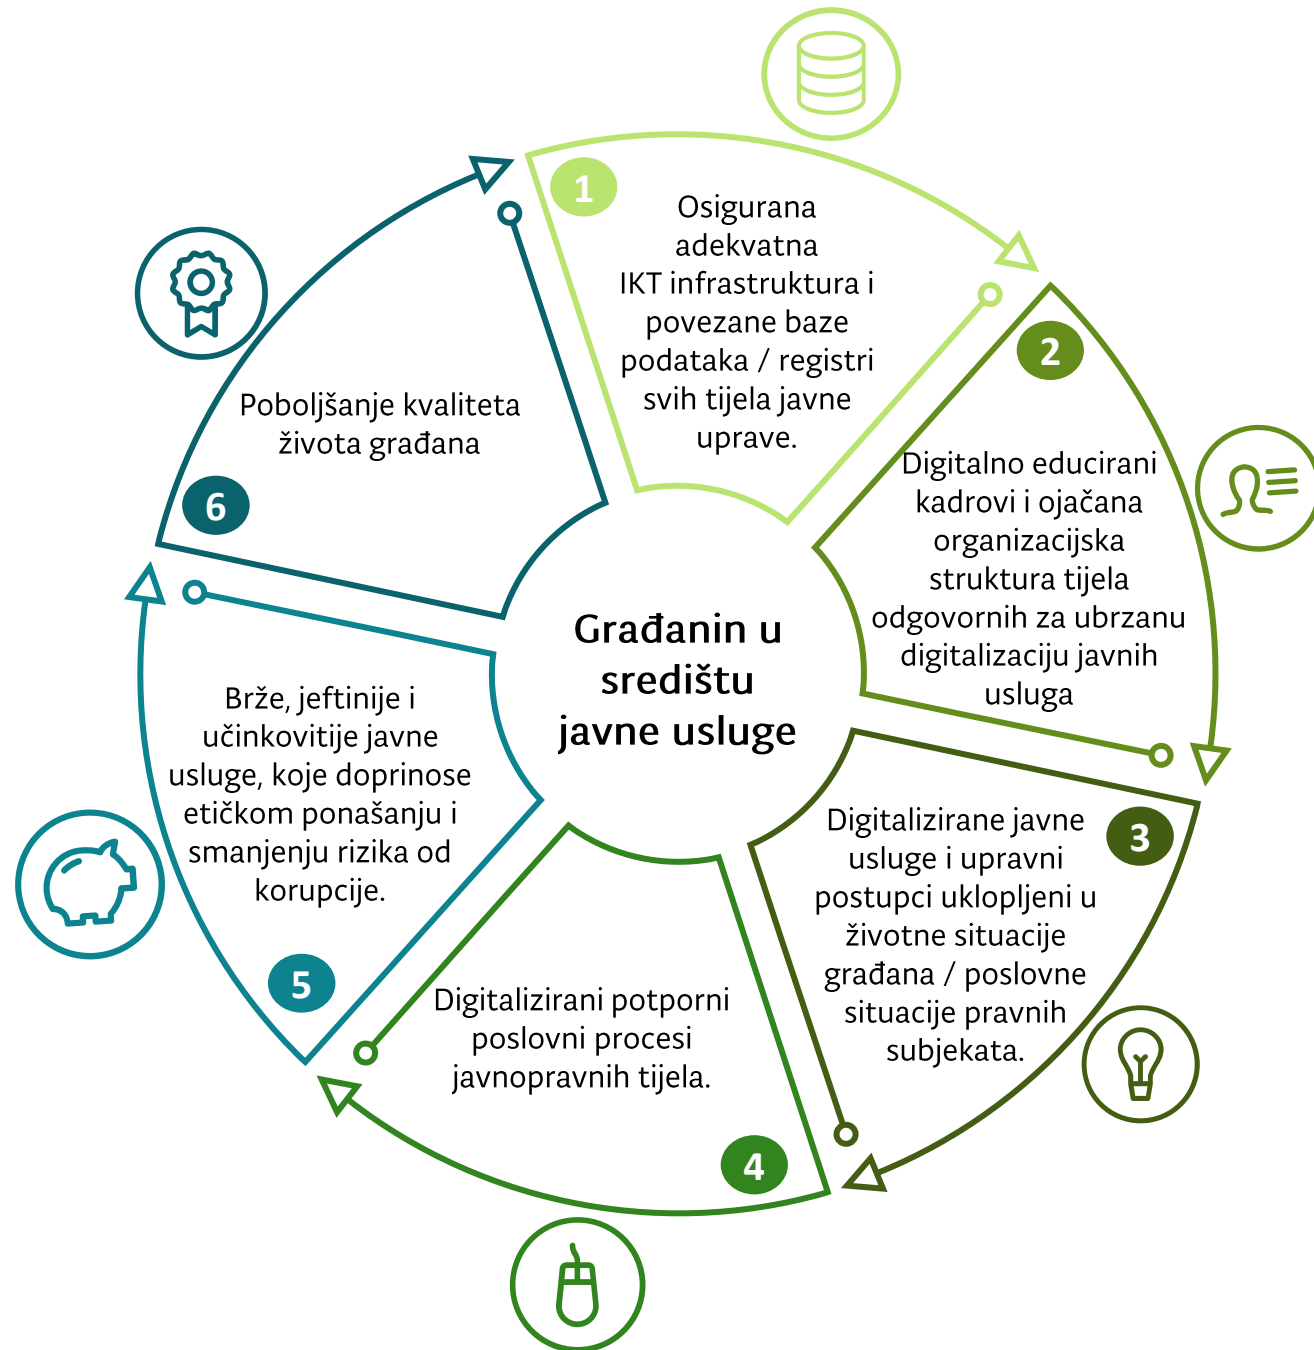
Građanin u središtu javne usluge

1

Osigurana adekvatna IKT infrastruktura i povezane baze podataka / registri svih tijela javne uprave.

2

Digitalno educirani kadrovi i ojačana organizacijska struktura tijela odgovornih za ubrzanu digitalizaciju javnih usluga

3

Digitalizirane javne usluge i upravni postupci uklopljeni u životne situacije građana / poslovne situacije pravnih subjekata.

4

Digitalizirani potporni poslovni procesi javnopravnih tijela.

5

Brže, jeftinije i učinkovitije javne usluge, koje doprinose etičkom ponašanju i smanjenju rizika od korupcije.

6

Poboljšanje kvaliteta života građana